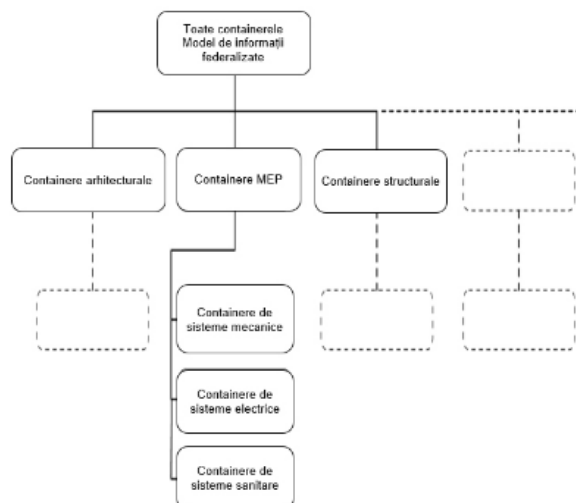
Toate containerele
Model de informații
federalizate

Containere arhitecturale

Containere MEP

Containere structurale

Containere de
sisteme mecanice

Containere de
sisteme electrice

Containere de
sisteme sanitare